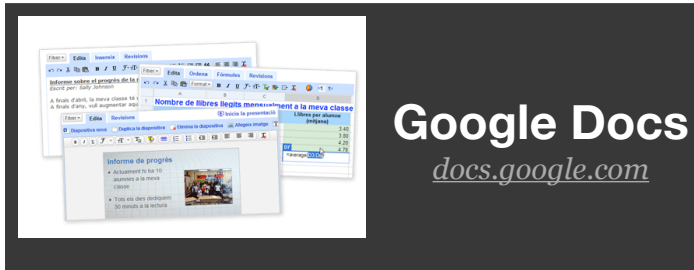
Fitxer Edita Insereix Revisions

Informe sobre el progrés de la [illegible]
Escrit per: Sally Johnson

A finals d'abril, la meva classe té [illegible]
A finals d'any, vull augmentar aqu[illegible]

Fitxer Edita Ordena Fórmules Revisions

Format

Nombre de llibres llegits mensualment a la meva classe

Llibres per alumne (mitjana)

3.40
3.80
4.20
4.70

=average(D3:D6)

Edita Revisions

Diapositiva nova | Duplica la diapositiva | Elimina la diapositiva | Afegeix imatge

Inicia la presentació

Informe de progrés

Actualment hi ha 10 alumnes a la meva classe

Tots els dies dediquem 30 minuts a la lectura

Google Docs
docs.google.com